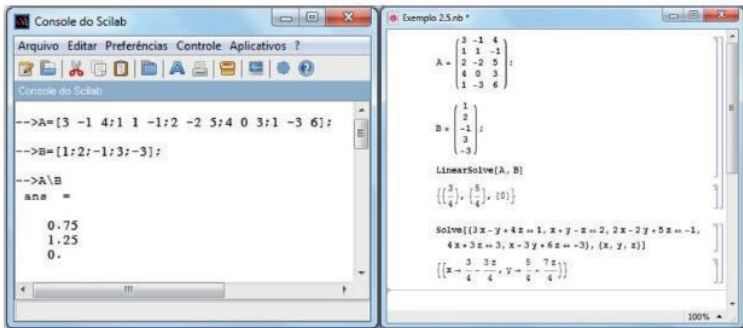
Console do Scilab

Arquivo Editar Preferências Controle Aplicativos ?

Console do Scilab

-->A=[3 -1 4;1 1 -1;2 -2 5;4 0 3;1 -3 6];

-->B=[1;2;-1;3;-3];

-->A\B
ans =

0.75
1.25
0.

Exemplo 2.5.nb *

$A = \begin{pmatrix} 3 & -1 & 4 \\ 1 & 1 & -1 \\ 2 & -2 & 5 \\ 4 & 0 & 3 \\ 1 & -3 & 6 \end{pmatrix};$

$B = \begin{pmatrix} 1 \\ 2 \\ -1 \\ 3 \\ -3 \end{pmatrix};$

LinearSolve[A, B]

$\{\{\frac{3}{4}\}, \{\frac{5}{4}\}, \{0\}\}$

Solve[{3 x - y + 4 z == 1, x + y - z == 2, 2 x - 2 y + 5 z == -1, 4 x + 3 z == 3, x - 3 y + 6 z == -3}, {x, y, z}]

$\{\{x \to \frac{3}{4} - \frac{3z}{4}, y \to \frac{5}{4} + \frac{7z}{4}\}\}$

100%